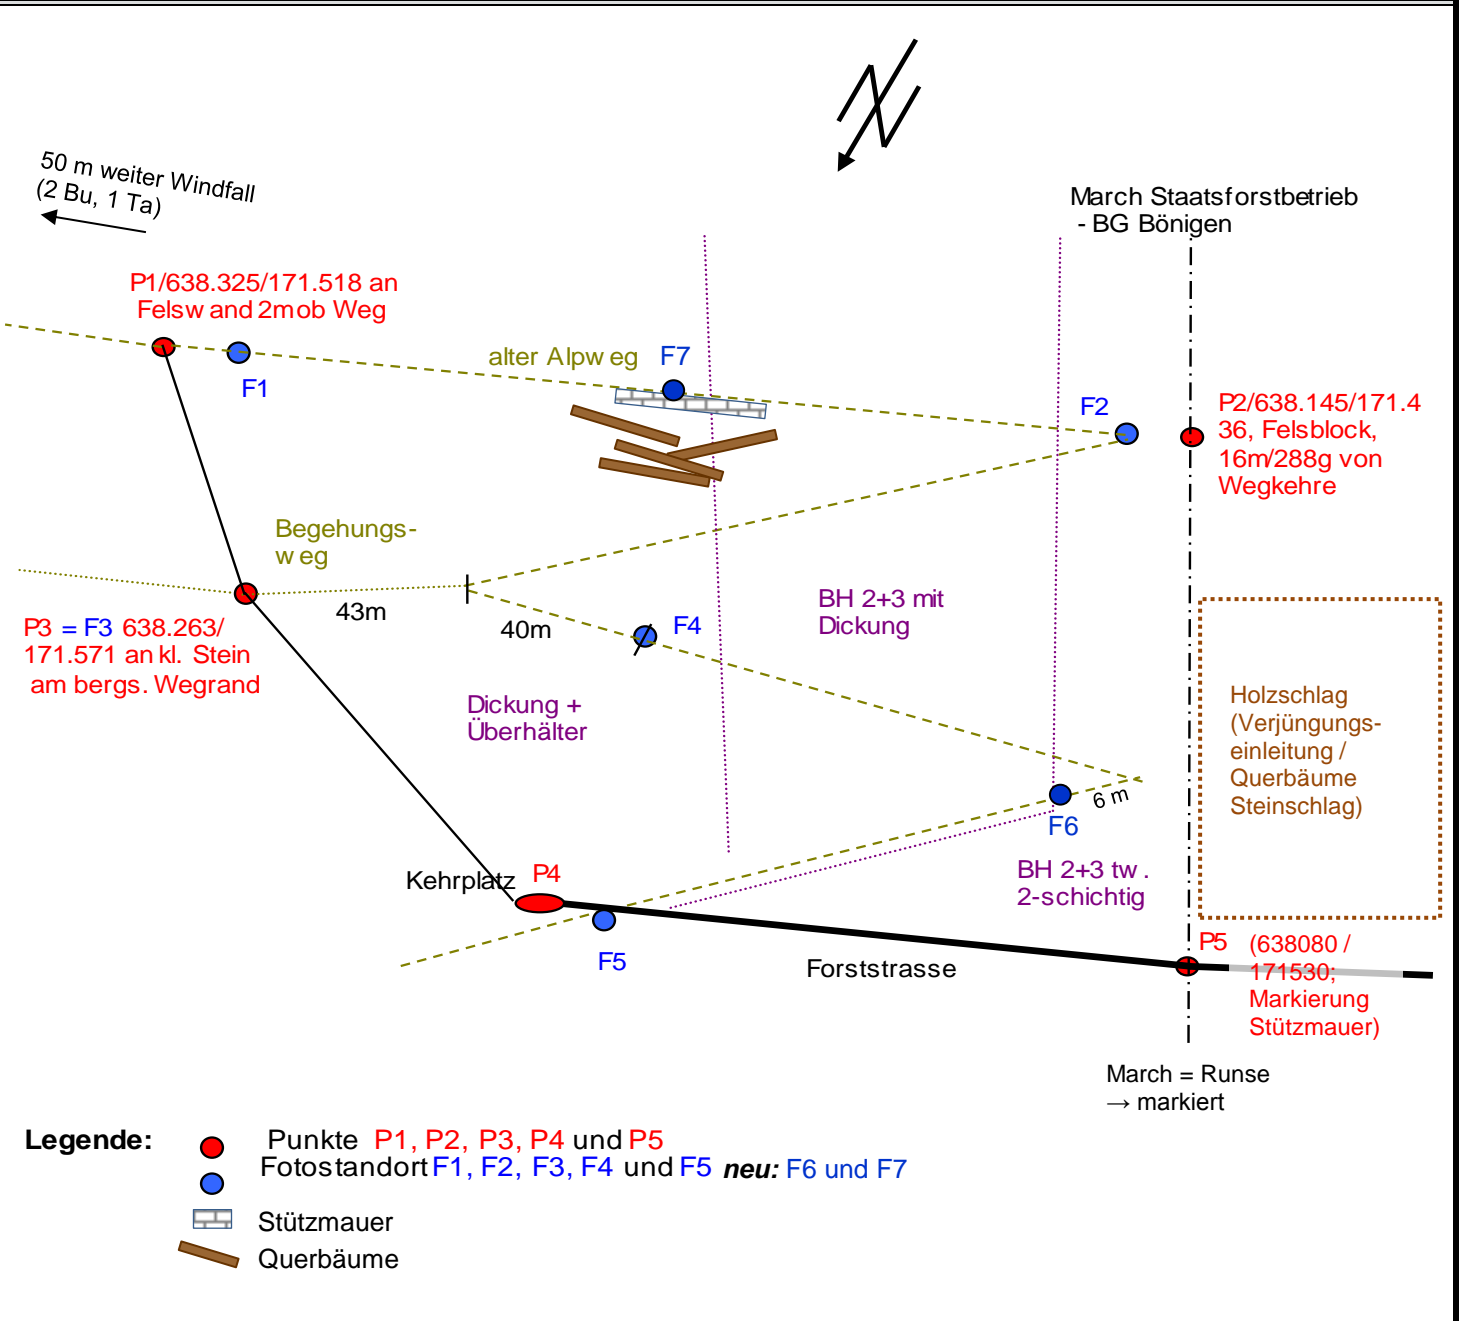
N

50 m weiter Windfall (2 Bu, 1 Ta)

March Staatsforstbetrieb - BG Bönigen

P1/638.325/171.518 an Felswand 2mob Weg

F1

alter Alpweg

F7

F2

P2/638.145/171.436, Felsblock, 16m/288g von Wegkehre

Begehungsweg

43m

40m

F4

BH 2+3 mit Dickung

P3 = F3 638.263/171.571 an kl. Stein am bergs. Wegrand

Dickung + Überhälter

Holzschlag (Verjüngungseinleitung / Querbäume Steinschlag)

6 m

F6

BH 2+3 tw. 2-schichtig

Kehrplatz

P4

F5

Forststrasse

P5

(638080 / 171530; Markierung Stützmauer)

March = Runse → markiert

Legende:

Punkte P1, P2, P3, P4 und P5

Fotostandort F1, F2, F3, F4 und F5 neu: F6 und F7

Stützmauer

Querbäume